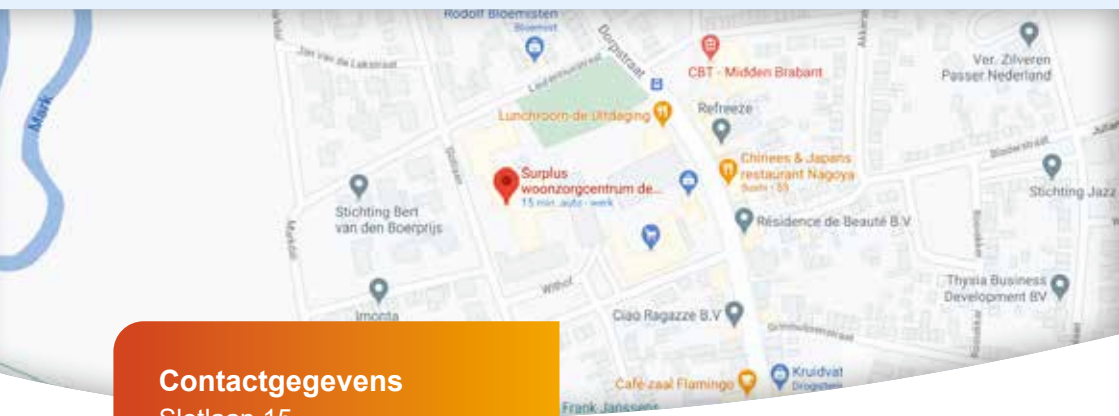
Rodolf Bloemisten
Bloemist
Jan van de Laakstraat
Leidervoortstraat
Dorpstraat
CBT - Midden Brabant
Akkerstraat
Ver. Zilveren Passer Nederland
Mark
Lunchroom de Uitdaging
Refreeze
Chinees & Japans restaurant Nagoya
Sushi · $$
Surplus woonzorgcentrum de...
15 min. auto · werk
Stichting Bert van den Boerprijs
Résidence de Beauté B.V
Stichting Jazz
Markt
Wilhof
Thysia Business Development BV
Imonta
Ciao Ragazze B.V
Contactgegevens
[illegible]
Café-zaal Flamingo
Kruidvat
Drogisterij
Frank Janssens